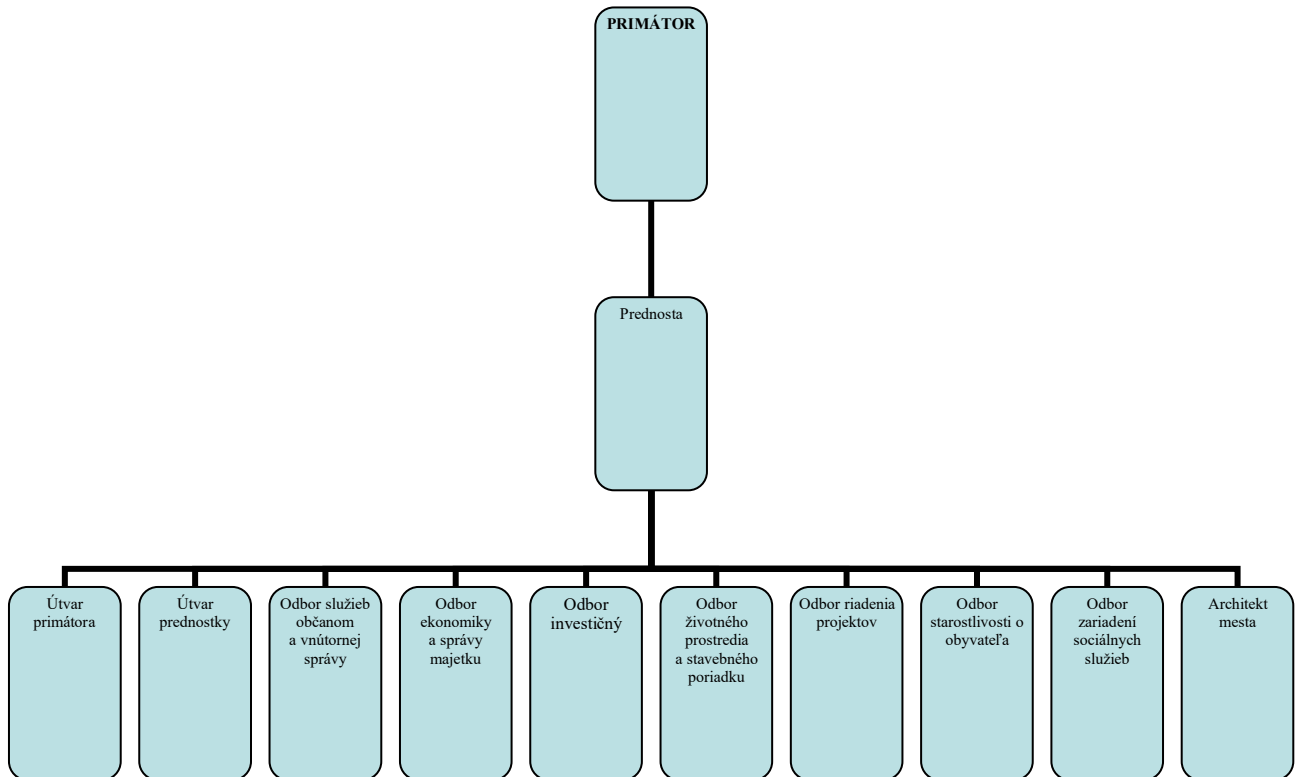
PRIMÁTOR

Prednosta

Útvar primátora

Útvar prednostky

Odbor služieb občanom a vnútornej správy

Odbor ekonomiky a správy majetku

Odbor investičný

Odbor životného prostredia a stavebného poriadku

Odbor riadenia projektov

Odbor starostlivosti o obyvateľa

Odbor zariadení sociálnych služieb

Architekt mesta